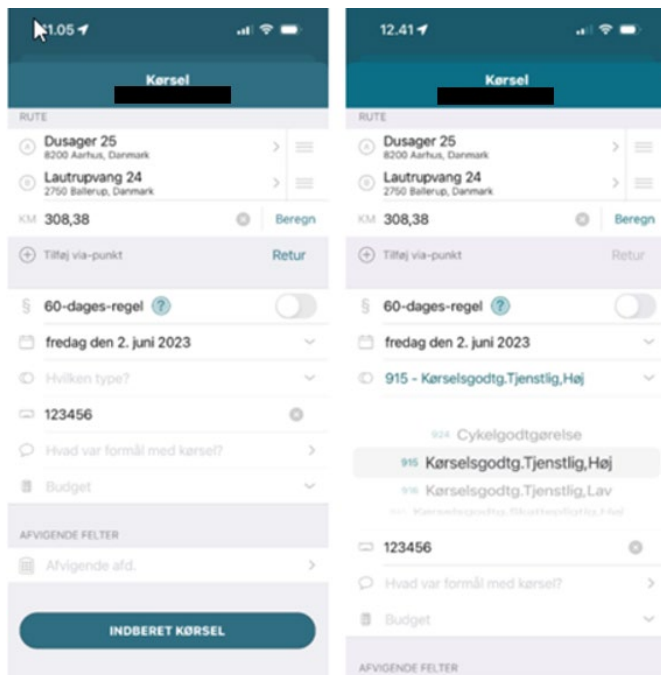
11.05
Kørsel
RUTE
Dusager 25
8200 Aarhus, Danmark
Lautrupvang 24
2750 Ballerup, Danmark
KM 308,38
Beregn
Tilføj via-punkt
Retur
§ 60-dages-regel ?
fredag den 2. juni 2023
Hvilken type?
123456
Hvad var formål med kørsel?
Budget
AFVIGENDE FELTER
Afvigende afd.
INDBERET KØRSEL

12.41
Kørsel
RUTE
Dusager 25
8200 Aarhus, Danmark
Lautrupvang 24
2750 Ballerup, Danmark
KM 308,38
Beregn
Tilføj via-punkt
Retur
§ 60-dages-regel ?
fredag den 2. juni 2023
915 - Kørselsgodtg.Tjenstlig,Høj
924 Cykelgodtgørelse
915 Kørselsgodtg.Tjenstlig,Høj
916 Kørselsgodtg.Tjenstlig,Lav
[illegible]
123456
Hvad var formål med kørsel?
Budget
AFVIGENDE FELTER